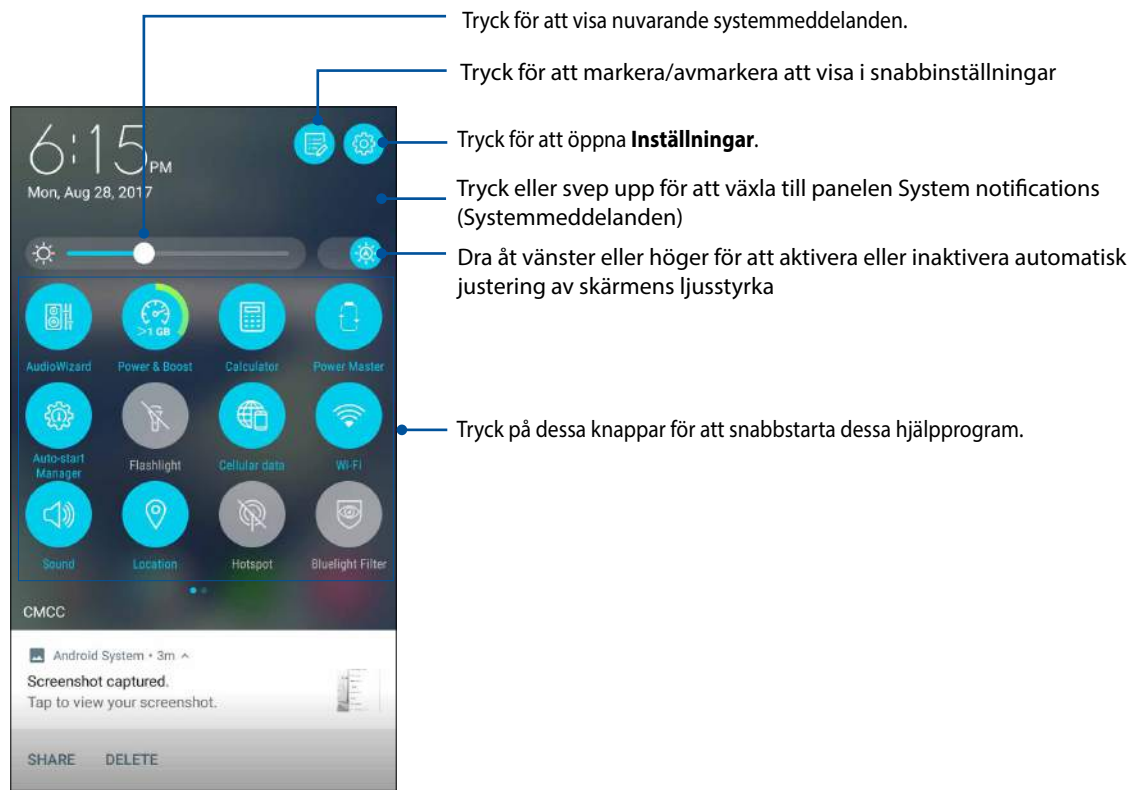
Tryck för att visa nuvarande systemmeddelanden.

Tryck för att markera/avmarkera att visa i snabbinställningar

6:15 PM

Mon, Aug 28, 2017

Tryck för att öppna **Inställningar**.

Tryck eller svep upp för att växla till panelen System notifications (Systemmeddelanden)

Dra åt vänster eller höger för att aktivera eller inaktivera automatisk justering av skärmens ljusstyrka

>1 GB

AudioWizard

Power & Boost

Calculator

Power Master

Auto-start Manager

Flashlight

Cellular data

Wi-Fi

Tryck på dessa knappar för att snabbstarta dessa hjälpprogram.

Sound

Location

Hotspot

Bluelight Filter

CMCC

Android System • 3m ^

Screenshot captured.

Tap to view your screenshot.

SHARE

DELETE